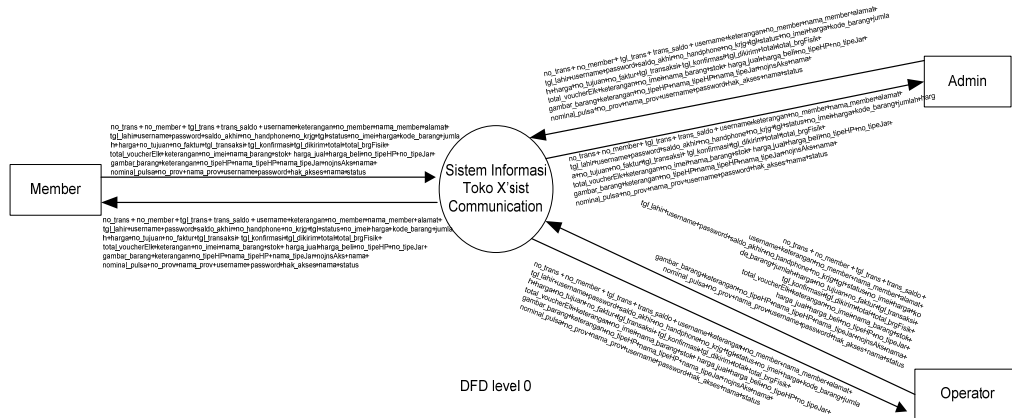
Admin

no_trans + no_member + tgl_trans + trans_saldo + username+keterangan+no_member+nama_member+alamat+ tgl_lahir+username+password+saldo_akhir+no_handphone+no_krtg+tgl+status+no_imei+harga+kode_barang+jumlah+harga+no_tujuan+no_faktur+tgl_transaksi+ tgl_konfirmasi+tgl_dikirim+total+total_brgFisik+ total_voucherElk+keterangan+no_imei+nama_barang+stok+ harga_jual+harga_beli+no_tipeHP+no_tipeJar+ gambar_barang+keterangan+no_tipeHP+nama_tipeHP+nama_tipeJar+nojnsAks+nama+ nominal_pulsa+no_prov+nama_prov+username+password+hak_akses+nama+status

no_trans + no_member + tgl_trans + trans_saldo + username+keterangan+no_member+nama_member+alamat+ tgl_lahir+username+password+saldo_akhir+no_handphone+no_krtg+tgl+status+no_imei+harga+kode_barang+jumlah+harga+no_tujuan+no_faktur+tgl_transaksi+ tgl_konfirmasi+tgl_dikirim+total+total_brgFisik+ total_voucherElk+keterangan+no_imei+nama_barang+stok+ harga_jual+harga_beli+no_tipeHP+no_tipeJar+ gambar_barang+keterangan+no_tipeHP+nama_tipeHP+nama_tipeJar+nojnsAks+nama+ nominal_pulsa+no_prov+nama_prov+username+password+hak_akses+nama+status

Member

no_trans + no_member + tgl_trans + trans_saldo + username+keterangan+no_member+nama_member+alamat+ tgl_lahir+username+password+saldo_akhir+no_handphone+no_krtg+tgl+status+no_imei+harga+kode_barang+jumlah+harga+no_tujuan+no_faktur+tgl_transaksi+ tgl_konfirmasi+tgl_dikirim+total+total_brgFisik+ total_voucherElk+keterangan+no_imei+nama_barang+stok+ harga_jual+harga_beli+no_tipeHP+no_tipeJar+ gambar_barang+keterangan+no_tipeHP+nama_tipeHP+nama_tipeJar+nojnsAks+nama+ nominal_pulsa+no_prov+nama_prov+username+password+hak_akses+nama+status

no_trans + no_member + tgl_trans + trans_saldo + username+keterangan+no_member+nama_member+alamat+ tgl_lahir+username+password+saldo_akhir+no_handphone+no_krtg+tgl+status+no_imei+harga+kode_barang+jumlah+harga+no_tujuan+no_faktur+tgl_transaksi+ tgl_konfirmasi+tgl_dikirim+total+total_brgFisik+ total_voucherElk+keterangan+no_imei+nama_barang+stok+ harga_jual+harga_beli+no_tipeHP+no_tipeJar+ gambar_barang+keterangan+no_tipeHP+nama_tipeHP+nama_tipeJar+nojnsAks+nama+ nominal_pulsa+no_prov+nama_prov+username+password+hak_akses+nama+status

Sistem Informasi Toko X'sist Communication

no_trans + no_member + tgl_trans + trans_saldo + username+keterangan+no_member+nama_member+alamat+ tgl_lahir+username+password+saldo_akhir+no_handphone+no_krtg+tgl+status+no_imei+harga+kode_barang+jumlah+harga+no_tujuan+no_faktur+tgl_transaksi+ tgl_konfirmasi+tgl_dikirim+total+total_brgFisik+ total_voucherElk+keterangan+no_imei+nama_barang+stok+ harga_jual+harga_beli+no_tipeHP+no_tipeJar+ gambar_barang+keterangan+no_tipeHP+nama_tipeHP+nama_tipeJar+nojnsAks+nama+ nominal_pulsa+no_prov+nama_prov+username+password+hak_akses+nama+status

no_trans + no_member + tgl_trans + trans_saldo + username+keterangan+no_member+nama_member+alamat+ tgl_lahir+username+password+saldo_akhir+no_handphone+no_krtg+tgl+status+no_imei+harga+kode_barang+jumlah+harga+no_tujuan+no_faktur+tgl_transaksi+ tgl_konfirmasi+tgl_dikirim+total+total_brgFisik+ total_voucherElk+keterangan+no_imei+nama_barang+stok+ harga_jual+harga_beli+no_tipeHP+no_tipeJar+ gambar_barang+keterangan+no_tipeHP+nama_tipeHP+nama_tipeJar+nojnsAks+nama+ nominal_pulsa+no_prov+nama_prov+username+password+hak_akses+nama+status

DFD level 0

Operator